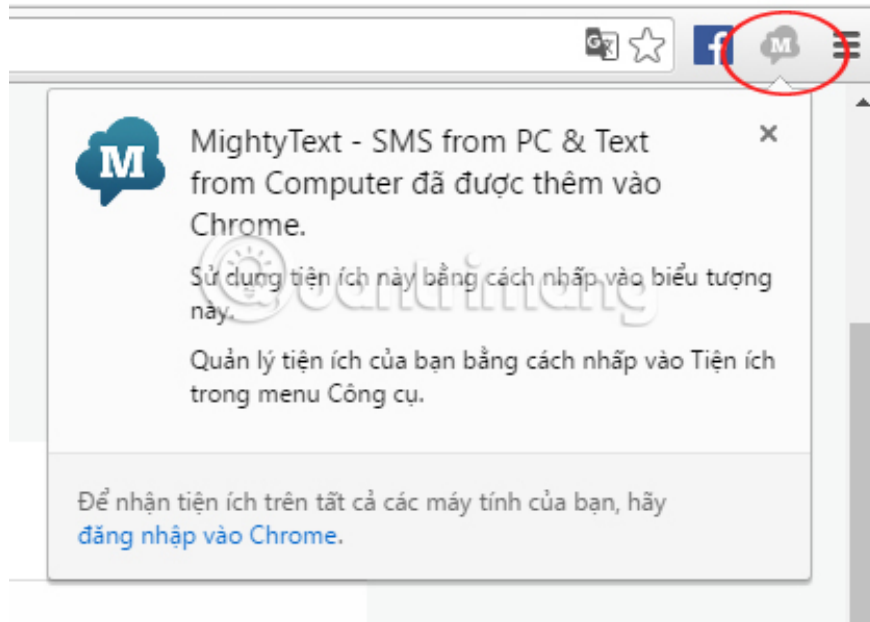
M

M

MightyText - SMS from PC & Text from Computer đã được thêm vào Chrome.

×

Sử dụng tiện ích này bằng cách nhấp vào biểu tượng này.

Quản lý tiện ích của bạn bằng cách nhấp vào Tiện ích trong menu Công cụ.

Để nhận tiện ích trên tất cả các máy tính của bạn, hãy đăng nhập vào Chrome.

@quantrimang